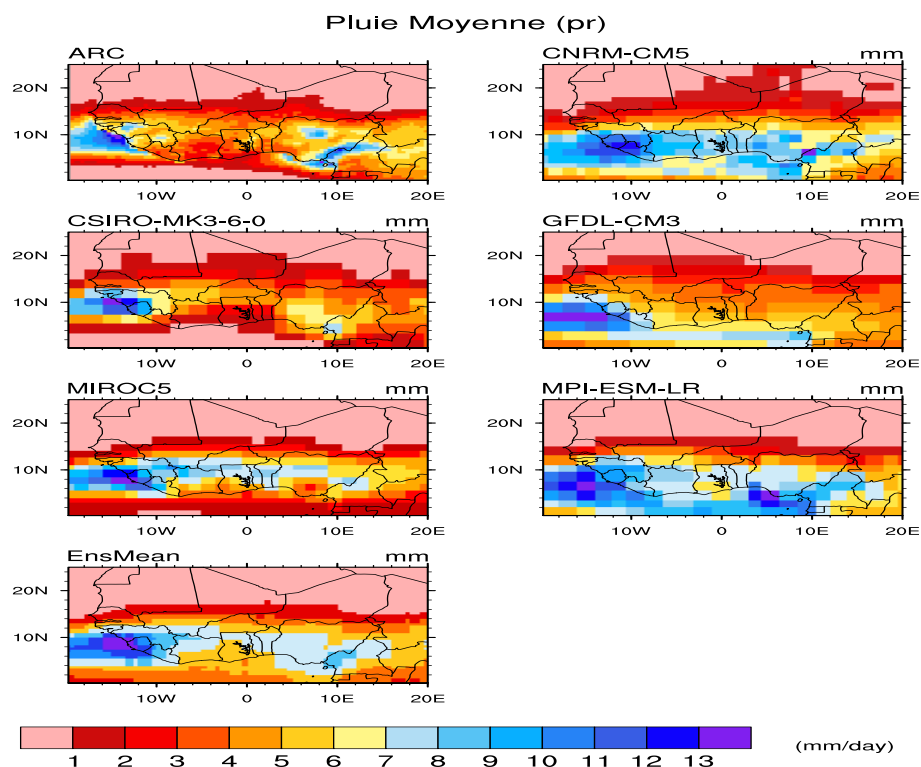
Pluie Moyenne (pr)

ARC
20N
10N
10W 0 10E 20E

CNRM-CM5 mm
20N
10N
10W 0 10E 20E

CSIRO-MK3-6-0 mm
20N
10N
10W 0 10E 20E

GFDL-CM3 mm
20N
10N
10W 0 10E 20E

MIROC5 mm
20N
10N
10W 0 10E 20E

MPI-ESM-LR mm
20N
10N
10W 0 10E 20E

EnsMean mm
20N
10N
10W 0 10E 20E

1 2 3 4 5 6 7 8 9 10 11 12 13 (mm/day)